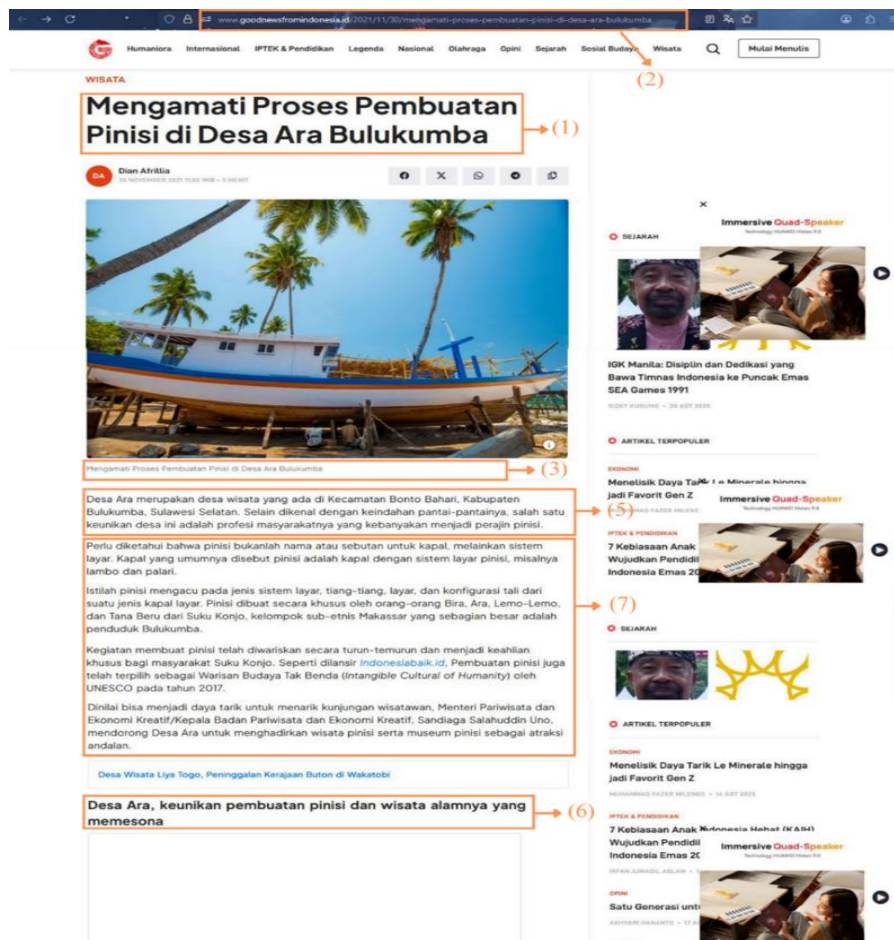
www.goodnewsfromindonesia.id/2021/11/30/mengamati-proses-pembuatan-pinisi-di-desa-ara-bulukumba

(2)

Humaniora Internasional IPTEK & Pendidikan Legenda Nasional Olahraga Opini Sejarah Sosial Budaya Wisata Mulai Menulis

WISATA

Mengamati Proses Pembuatan Pinisi di Desa Ara Bulukumba

(1)

DA Dian Afrillia
30 NOVEMBER 2021 11:00 WIB • 3 MENIT

Mengamati Proses Pembuatan Pinisi di Desa Ara Bulukumba

(3)

Desa Ara merupakan desa wisata yang ada di Kecamatan Bonto Bahari, Kabupaten Bulukumba, Sulawesi Selatan. Selain dikenal dengan keindahan pantai-pantainya, salah satu keunikan desa ini adalah profesi masyarakatnya yang kebanyakan menjadi perajin pinisi.

(5)

Perlu diketahui bahwa pinisi bukanlah nama atau sebutan untuk kapal, melainkan sistem layar. Kapal yang umumnya disebut pinisi adalah kapal dengan sistem layar pinisi, misalnya lambo dan palari.

Istilah pinisi mengacu pada jenis sistem layar, tiang-tiang, layar, dan konfigurasi tali dari suatu jenis kapal layar. Pinisi dibuat secara khusus oleh orang-orang Bira, Ara, Lemo-Lemo, dan Tana Beru dari Suku Konjo, kelompok sub-etnis Makassar yang sebagian besar adalah penduduk Bulukumba.

(7)

Kegiatan membuat pinisi telah diwariskan secara turun-temurun dan menjadi keahlian khusus bagi masyarakat Suku Konjo. Seperti dilansir Indonesiabaik.id, Pembuatan pinisi juga telah terpilih sebagai Warisan Budaya Tak Benda (Intangible Cultural of Humanity) oleh UNESCO pada tahun 2017.

Dinilai bisa menjadi daya tarik untuk menarik kunjungan wisatawan, Menteri Pariwisata dan Ekonomi Kreatif/Kepala Badan Pariwisata dan Ekonomi Kreatif, Sandiaga Salahuddin Uno, mendorong Desa Ara untuk menghadirkan wisata pinisi serta museum pinisi sebagai atraksi andalan.

Desa Wisata Liya Togo, Peninggalan Kerajaan Buton di Wakatobi

Desa Ara, keunikan pembuatan pinisi dan wisata alamnya yang memesona

(6)

Immersive Quad-Speaker
Technology HUAWEI Hebat P.X

SEJARAH

IGK Manila: Disiplin dan Dedikasi yang Bawa Timnas Indonesia ke Puncak Emas SEA Games 1991

RIZKY AUGUMO • 25 AGT 2025

ARTIKEL TERPOPULER

EKONOMI
Menelisik Daya Tarik Le Minerale hingga jadi Favorit Gen Z
MUHAMMAD FAZER MELENIO

Immersive Quad-Speaker

IPTEK & PENDIDIKAN
7 Kebiasaan Anak Wujudkan Pendidi Indonesia Emas 20

SEJARAH

ARTIKEL TERPOPULER

EKONOMI
Menelisik Daya Tarik Le Minerale hingga jadi Favorit Gen Z
MUHAMMAD FAZER MELENIO • 14 AGT 2025

IPTEK & PENDIDIKAN
7 Kebiasaan Anak Indonesia Hebat (KAIH) Wujudkan Pendidi Indonesia Emas 20
IRFAN JUNAIDIL ASLAM

Immersive Quad-Speaker

OPINI
Satu Generasi unt
ARDHANI HANANTO • 17 A